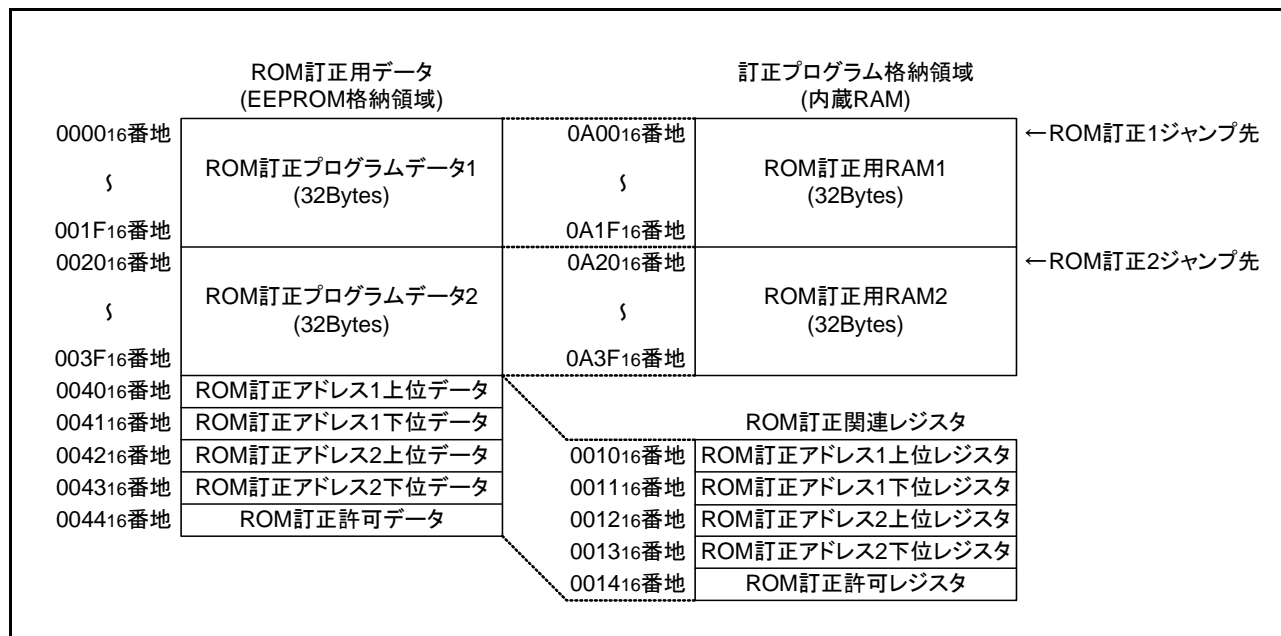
ROM訂正用データ
(EEPROM格納領域)

訂正プログラム格納領域
(内蔵RAM)

$0000_{16}$番地
∫
$001F_{16}$番地

ROM訂正プログラムデータ1
(32Bytes)

$0A00_{16}$番地
∫
$0A1F_{16}$番地

ROM訂正用RAM1
(32Bytes)

←ROM訂正1ジャンプ先

$0020_{16}$番地
∫
$003F_{16}$番地

ROM訂正プログラムデータ2
(32Bytes)

$0A20_{16}$番地
∫
$0A3F_{16}$番地

ROM訂正用RAM2
(32Bytes)

←ROM訂正2ジャンプ先

| | |
|---|---|
| $0040_{16}$番地 | ROM訂正アドレス1上位データ |
| $0041_{16}$番地 | ROM訂正アドレス1下位データ |
| $0042_{16}$番地 | ROM訂正アドレス2上位データ |
| $0043_{16}$番地 | ROM訂正アドレス2下位データ |
| $0044_{16}$番地 | ROM訂正許可データ |

ROM訂正関連レジスタ

| | |
|---|---|
| $0010_{16}$番地 | ROM訂正アドレス1上位レジスタ |
| $0011_{16}$番地 | ROM訂正アドレス1下位レジスタ |
| $0012_{16}$番地 | ROM訂正アドレス2上位レジスタ |
| $0013_{16}$番地 | ROM訂正アドレス2下位レジスタ |
| $0014_{16}$番地 | ROM訂正許可レジスタ |